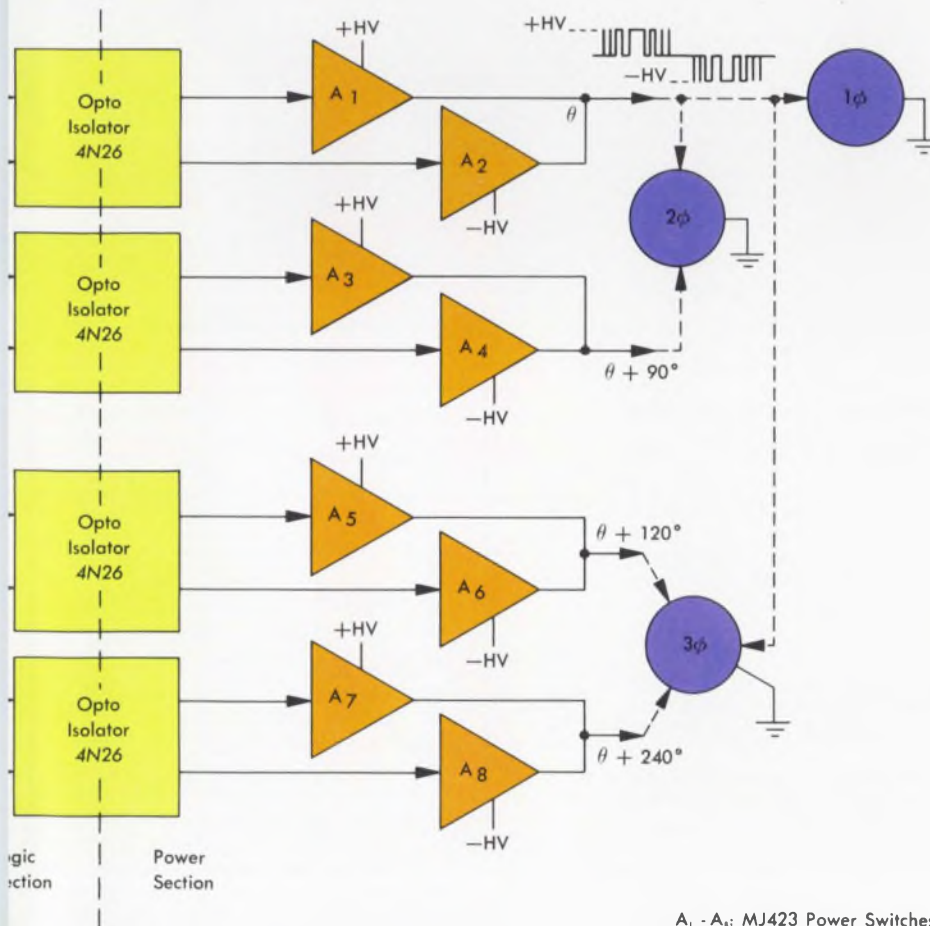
+HV

+HV

−HV

Opto Isolator 4N26

A 1

A 2

$\theta$

−HV

1$\phi$

2$\phi$

+HV

Opto Isolator 4N26

A 3

A 4

−HV

$\theta$ + 90°

+HV

Opto Isolator 4N26

A 5

A 6

−HV

$\theta$ + 120°

3$\phi$

+HV

Opto Isolator 4N26

A 7

A 8

−HV

$\theta$ + 240°

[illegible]gic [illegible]ction

Power Section

A₁ - A₈: MJ423 Power Switche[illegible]